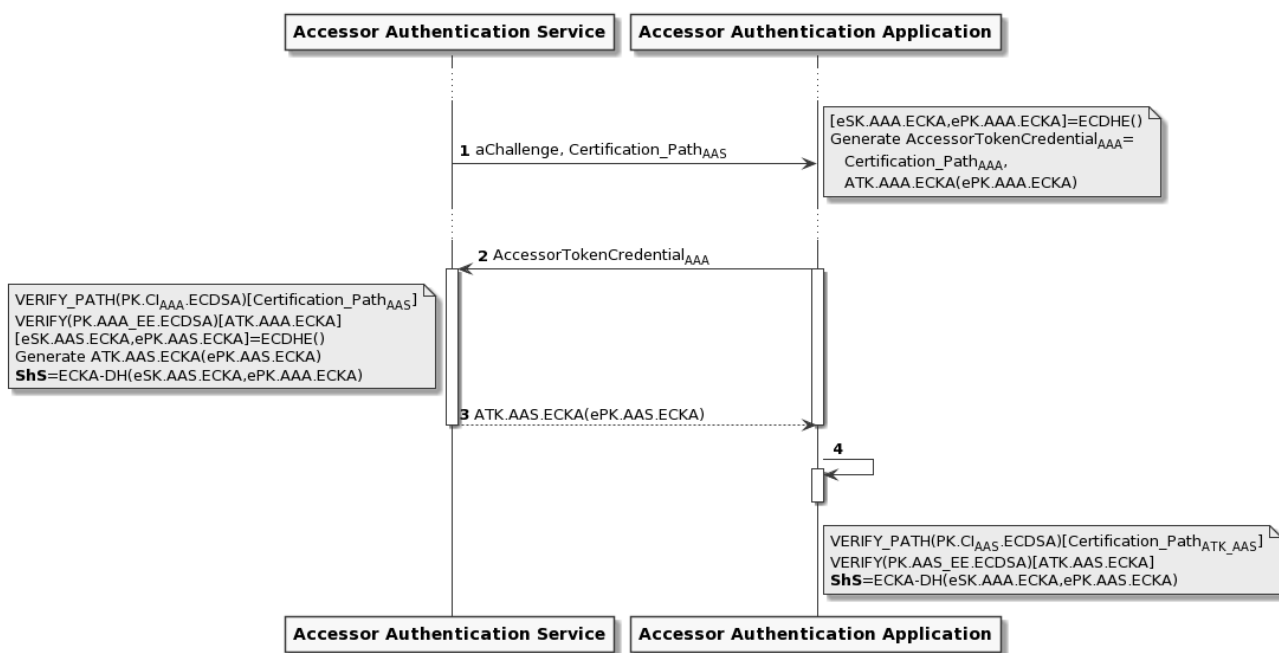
Accessor Authentication Service

Accessor Authentication Application

[eSK.AAA.ECKA,ePK.AAA.ECKA]=ECDHE()
Generate AccessorTokenCredential$_{AAA}$=
Certification_Path$_{AAA}$,
ATK.AAA.ECKA(ePK.AAA.ECKA)

1 aChallenge, Certification_Path$_{AAS}$

2 AccessorTokenCredential$_{AAA}$

VERIFY_PATH(PK.CI$_{AAA}$.ECDSA)[Certification_Path$_{AAS}$]
VERIFY(PK.AAA_EE.ECDSA)[ATK.AAA.ECKA]
[eSK.AAS.ECKA,ePK.AAS.ECKA]=ECDHE()
Generate ATK.AAS.ECKA(ePK.AAS.ECKA)
**ShS**=ECKA-DH(eSK.AAS.ECKA,ePK.AAA.ECKA)

3 ATK.AAS.ECKA(ePK.AAS.ECKA)

4

VERIFY_PATH(PK.CI$_{AAS}$.ECDSA)[Certification_Path$_{ATK\_AAS}$]
VERIFY(PK.AAS_EE.ECDSA)[ATK.AAS.ECKA]
**ShS**=ECKA-DH(eSK.AAA.ECKA,ePK.AAS.ECKA)

Accessor Authentication Service

Accessor Authentication Application